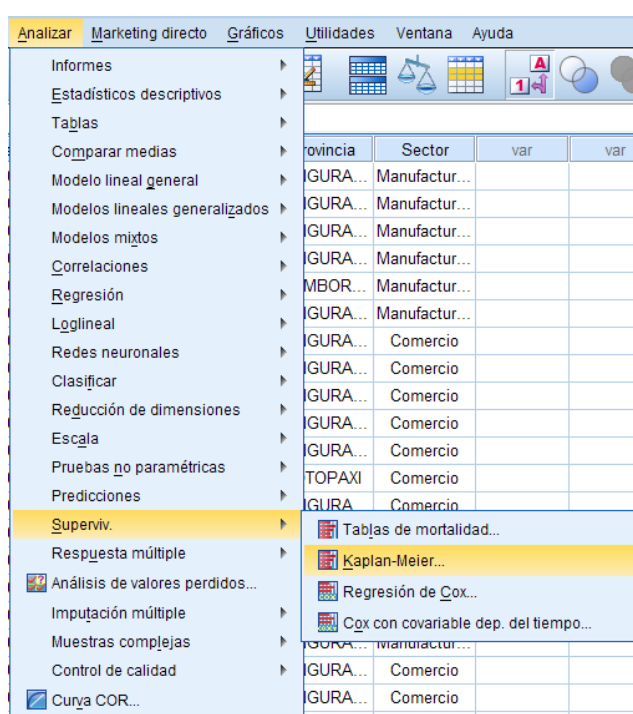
Analizar Marketing directo Gráficos Utilidades Ventana Ayuda

Informes
Estadísticos descriptivos
Tablas
Comparar medias
Modelo lineal general
Modelos lineales generalizados
Modelos mixtos
Correlaciones
Regresión
Loglineal
Redes neuronales
Clasificar
Reducción de dimensiones
Escala
Pruebas no paramétricas
Predicciones
Superviv.
Respuesta múltiple
Análisis de valores perdidos...
Imputación múltiple
Muestras complejas
Control de calidad
Curva COR...

| rovincia | Sector | var | var |
|---|---|---|---|
| IGURA... | Manufactur... | | |
| IGURA... | Manufactur... | | |
| IGURA... | Manufactur... | | |
| IGURA... | Manufactur... | | |
| MBOR... | Manufactur... | | |
| IGURA... | Manufactur... | | |
| IGURA... | Comercio | | |
| IGURA... | Comercio | | |
| IGURA... | Comercio | | |
| IGURA... | Comercio | | |
| IGURA... | Comercio | | |
| TOPAXI | Comercio | | |
| IGURA | Comercio | | |
| IGURA... | Manufactur... | | |
| IGURA... | Comercio | | |
| IGURA... | Comercio | | |

Tablas de mortalidad...
Kaplan-Meier...
Regresión de Cox...
Cox con covariable dep. del tiempo...